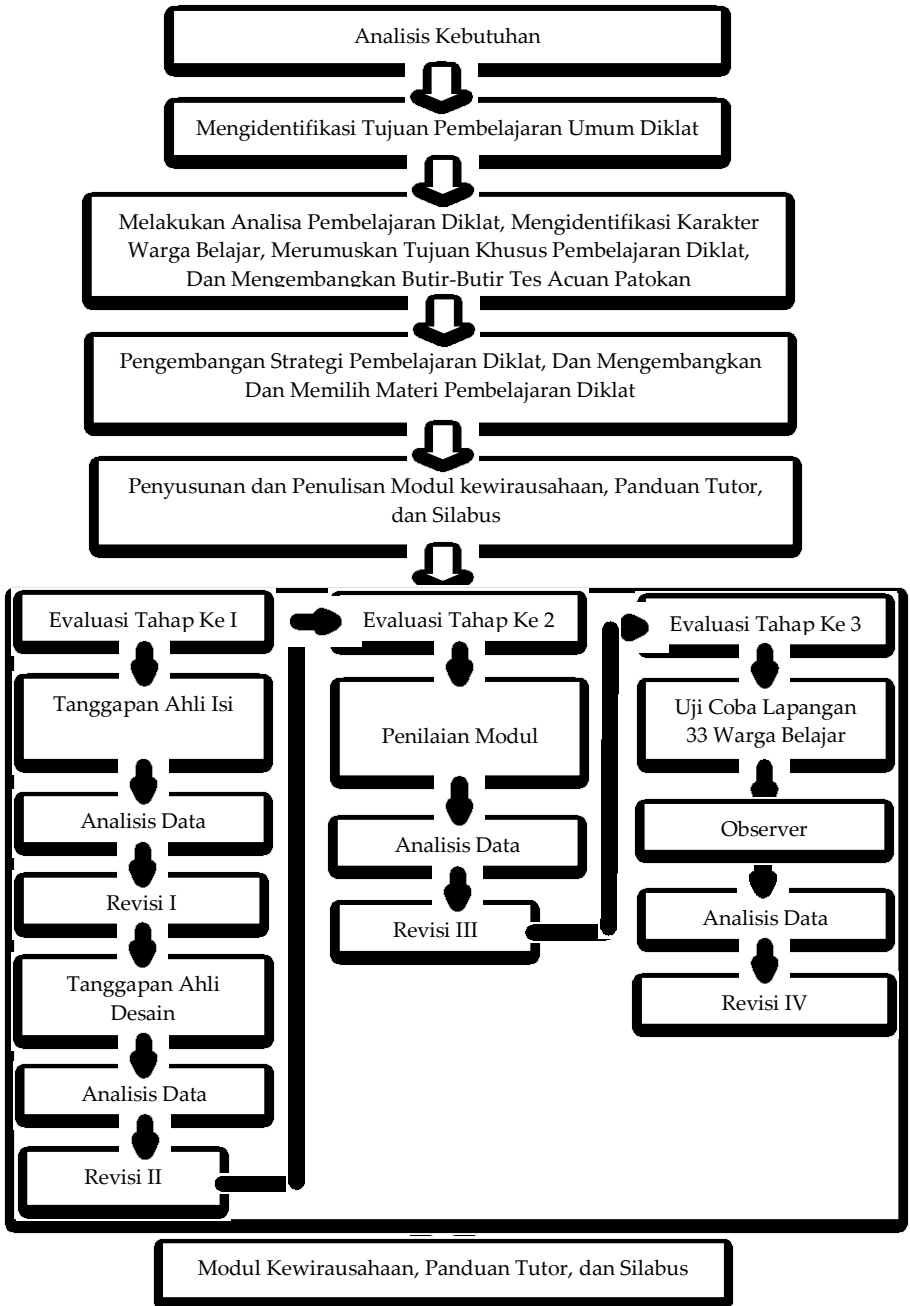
Analisis Kebutuhan

Mengidentifikasi Tujuan Pembelajaran Umum Diklat

Melakukan Analisa Pembelajaran Diklat, Mengidentifikasi Karakter Warga Belajar, Merumuskan Tujuan Khusus Pembelajaran Diklat, Dan Mengembangkan Butir-Butir Tes Acuan Patokan

Pengembangan Strategi Pembelajaran Diklat, Dan Mengembangkan Dan Memilih Materi Pembelajaran Diklat

Penyusunan dan Penulisan Modul kewirausahaan, Panduan Tutor, dan Silabus

Evaluasi Tahap Ke I

Tanggapan Ahli Isi

Analisis Data

Revisi I

Tanggapan Ahli Desain

Analisis Data

Revisi II

Evaluasi Tahap Ke 2

Penilaian Modul

Analisis Data

Revisi III

Evaluasi Tahap Ke 3

Uji Coba Lapangan 33 Warga Belajar

Observer

Analisis Data

Revisi IV

Modul Kewirausahaan, Panduan Tutor, dan Silabus